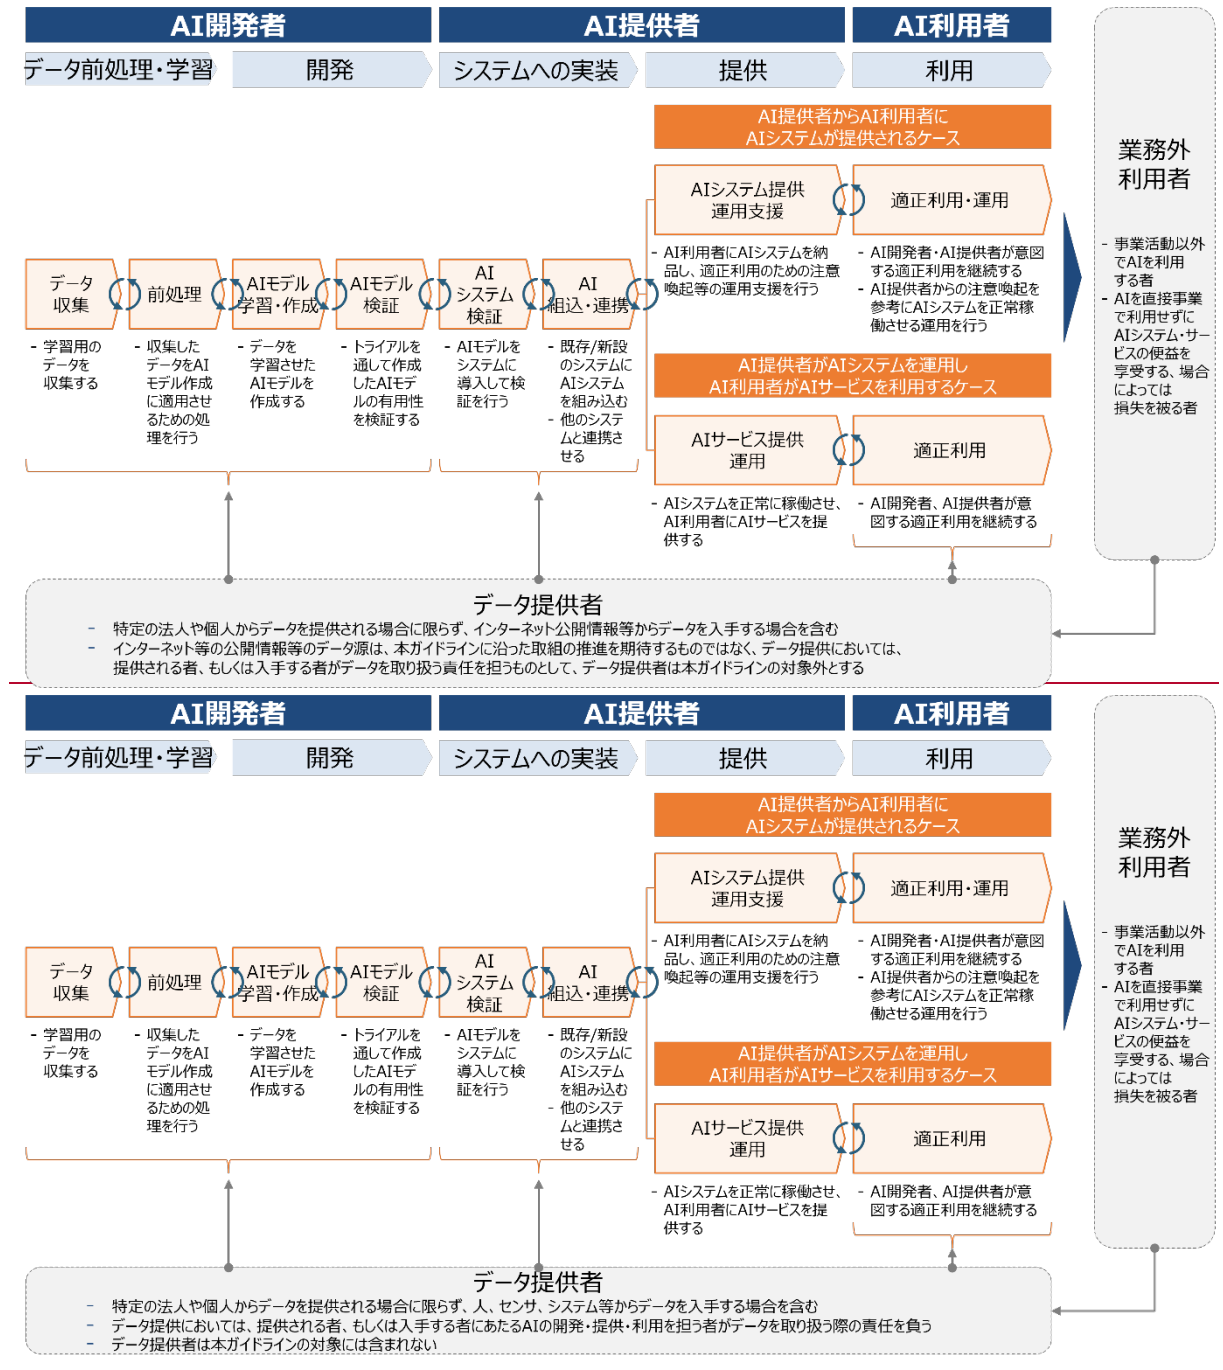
AI開発者
AI提供者
AI利用者

データ前処理・学習
開発
システムへの実装
提供
利用

AI提供者からAI利用者に
AIシステムが提供されるケース

AIシステム提供
運用支援

適正利用・運用

- AI利用者にAIシステムを納品し、適正利用のための注意喚起等の運用支援を行う

- AI開発者・AI提供者が意図する適正利用を継続する
- AI提供者からの注意喚起を参考にAIシステムを正常稼働させる運用を行う

業務外
利用者

- 事業活動以外でAIを利用する者
- AIを直接事業で利用せずにAIシステム・サービスの便益を享受する、場合によっては損失を被る者

データ
収集

前処理

AIモデル
学習・作成

AIモデル
検証

AI
システム
検証

AI
組込・連携

- 学習用のデータを収集する

- 収集したデータをAIモデル作成に適用させるための処理を行う

- データを学習させたAIモデルを作成する

- トライアルを通して作成したAIモデルの有用性を検証する

- AIモデルをシステムに導入して検証を行う

- 既存/新設のシステムにAIシステムを組み込む
- 他のシステムと連携させる

AI提供者がAIシステムを運用し
AI利用者がAIサービスを利用するケース

AIサービス提供
運用

適正利用

- AIシステムを正常に稼働させ、AI利用者にAIサービスを提供する

- AI開発者、AI提供者が意図する適正利用を継続する

データ提供者
- 特定の法人や個人からデータを提供される場合に限らず、インターネット公開情報等からデータを入手する場合を含む
- インターネット等の公開情報等のデータ源は、本ガイドラインに沿った取組の推進を期待するものではなく、データ提供においては、提供される者、もしくは入手する者がデータを取り扱う責任を担うものとして、データ提供者は本ガイドラインの対象外とする

AI開発者
AI提供者
AI利用者

データ前処理・学習
開発
システムへの実装
提供
利用

AI提供者からAI利用者に
AIシステムが提供されるケース

AIシステム提供
運用支援

適正利用・運用

- AI利用者にAIシステムを納品し、適正利用のための注意喚起等の運用支援を行う

- AI開発者・AI提供者が意図する適正利用を継続する
- AI提供者からの注意喚起を参考にAIシステムを正常稼働させる運用を行う

業務外
利用者

- 事業活動以外でAIを利用する者
- AIを直接事業で利用せずにAIシステム・サービスの便益を享受する、場合によっては損失を被る者

データ
収集

前処理

AIモデル
学習・作成

AIモデル
検証

AI
システム
検証

AI
組込・連携

- 学習用のデータを収集する

- 収集したデータをAIモデル作成に適用させるための処理を行う

- データを学習させたAIモデルを作成する

- トライアルを通して作成したAIモデルの有用性を検証する

- AIモデルをシステムに導入して検証を行う

- 既存/新設のシステムにAIシステムを組み込む
- 他のシステムと連携させる

AI提供者がAIシステムを運用し
AI利用者がAIサービスを利用するケース

AIサービス提供
運用

適正利用

- AIシステムを正常に稼働させ、AI利用者にAIサービスを提供する

- AI開発者、AI提供者が意図する適正利用を継続する

データ提供者
- 特定の法人や個人からデータを提供される場合に限らず、人、センサ、システム等からデータを入手する場合を含む
- データ提供においては、提供される者、もしくは入手する者にあたるAIの開発・提供・利用を担う者がデータを取り扱う際の責任を負う
- データ提供者は本ガイドラインの対象には含まれない